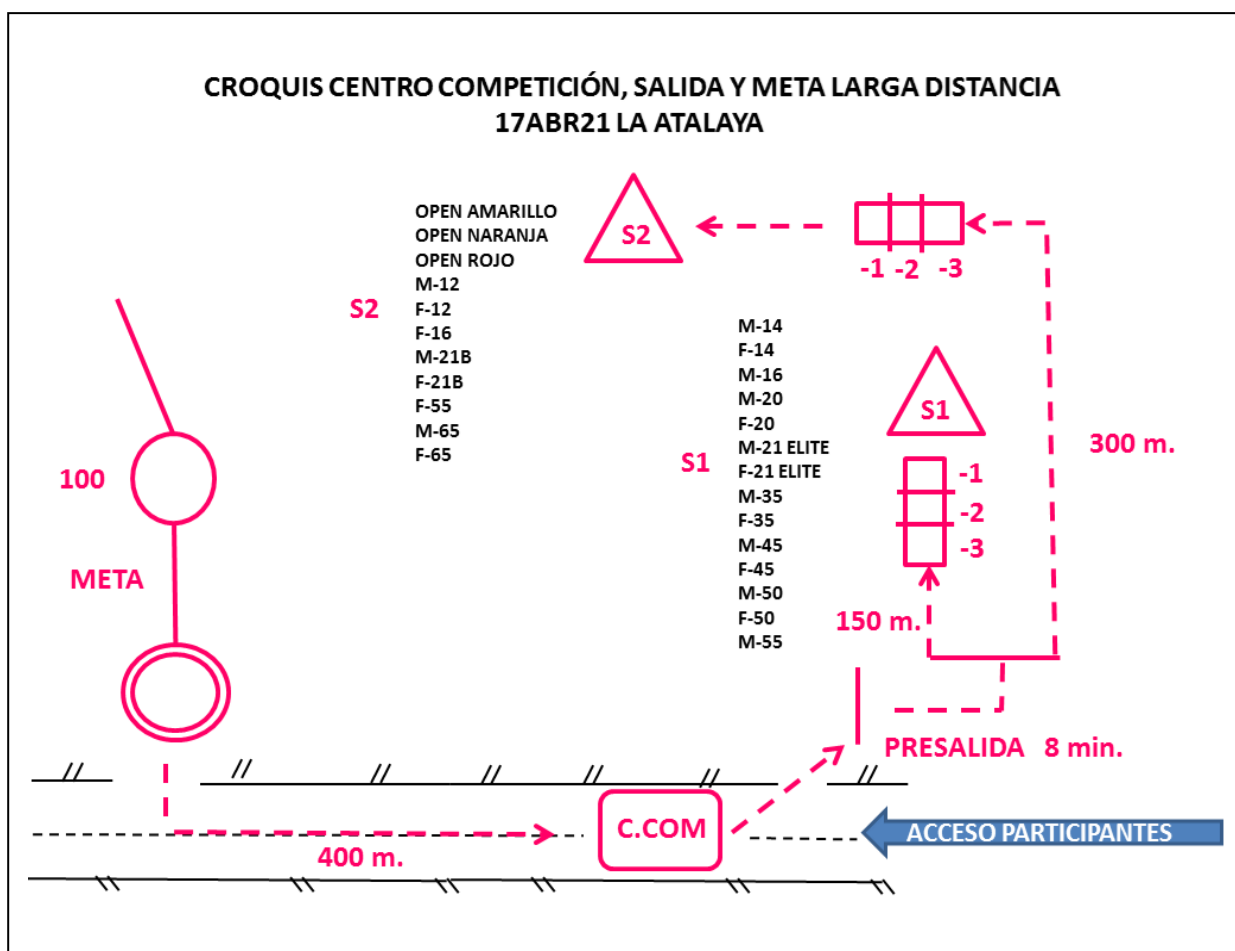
CROQUIS CENTRO COMPETICIÓN, SALIDA Y META LARGA DISTANCIA
17ABR21 LA ATALAYA

S2

OPEN AMARILLO
OPEN NARANJA
OPEN ROJO
M-12
F-12
F-16
M-21B
F-21B
F-55
M-65
F-65

S2

-1 -2 -3

S1

M-14
F-14
M-16
M-20
F-20
M-21 ELITE
F-21 ELITE
M-35
F-35
M-45
F-45
M-50
F-50
M-55

S1

-1
-2
-3

300 m.

150 m.

100

META

PRESALIDA 8 min.

C.COM

400 m.

ACCESO PARTICIPANTES